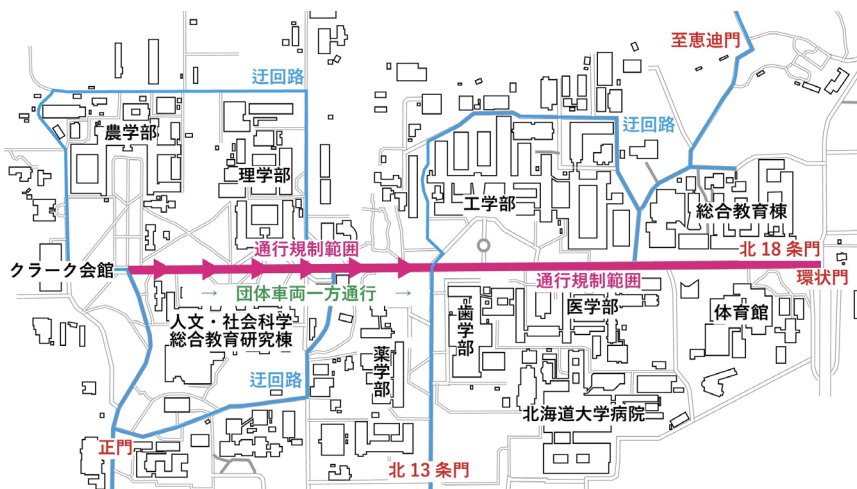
至恵迪門
迂回路
迂回路
農学部
理学部
工学部
総合教育棟
通行規制範囲
北 18 条門
クラーク会館
環状門
通行規制範囲
→ 団体車両一方通行 →
歯学部
医学部
体育館
人文・社会科学
総合教育研究棟
薬学部
迂回路
北海道大学病院
正門
北 13 条門